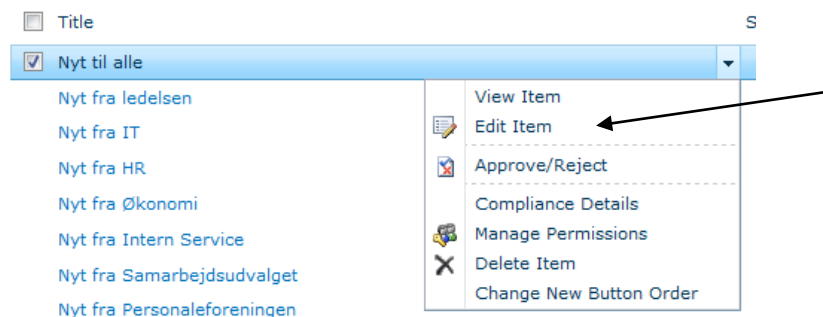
Title

S

Nyt til alle

Nyt fra ledelsen

Nyt fra IT

Nyt fra HR

Nyt fra Økonomi

Nyt fra Intern Service

Nyt fra Samarbejdsudvalget

Nyt fra Personaleforeningen

View Item

Edit Item

Approve/Reject

Compliance Details

Manage Permissions

Delete Item

Change New Button Order